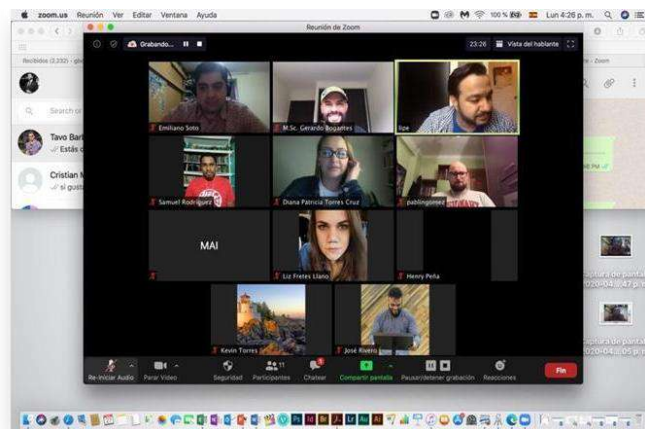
zoom.us Reunión Ver Editar Ventana Ayuda
100 % Lun 4:26 p. m.
Reunión de Zoom
Grabando...
23:26 Vista del hablante
Recibidos (3.232)
Search or
Tavo Bar
Estás
Cristian
si gust
Emiliano Soto
M.Sc. Gerardo Bogantes
lipe
Samuel Rodriguez
Diana Patricia Torres Cruz
pablingomez
MAI
Liz Fretes Llano
Henry Peña
Kevin Torres
José Rivero
Re-iniciar Audio
Parar Video
Seguridad
Participantes 11
Chatear
Compartir pantalla
Pausar/detener grabación
Reacciones
Fin
- Zoom
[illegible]aptura de pantal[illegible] 2020-04-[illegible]
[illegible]aptura de pantal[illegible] 2020-04-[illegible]